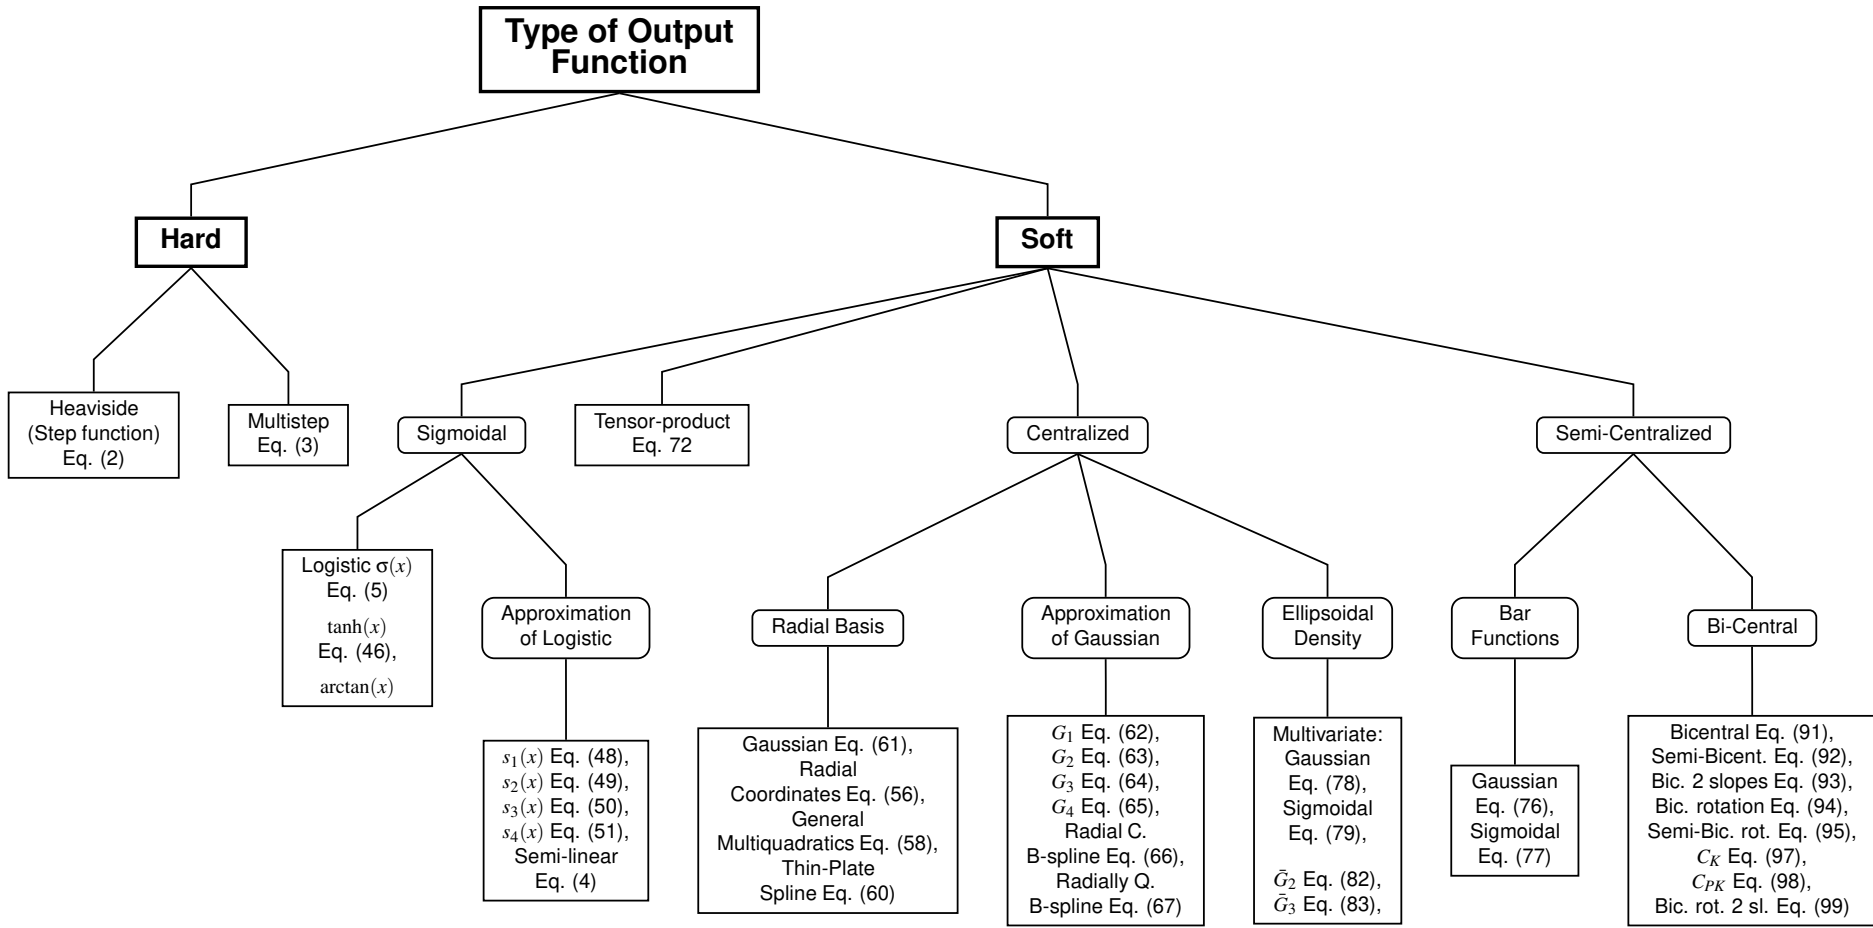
Type of Output Function

Hard

Soft

Heaviside (Step function) Eq. (2)

Multistep Eq. (3)

Sigmoidal

Tensor-product Eq. 72

Centralized

Semi-Centralized

Logistic $\sigma(x)$ Eq. (5)
$\tanh(x)$ Eq. (46),
$\arctan(x)$

Approximation of Logistic

$s_1(x)$ Eq. (48),
$s_2(x)$ Eq. (49),
$s_3(x)$ Eq. (50),
$s_4(x)$ Eq. (51),
Semi-linear Eq. (4)

Radial Basis

Gaussian Eq. (61),
Radial Coordinates Eq. (56),
General Multiquadratics Eq. (58),
Thin-Plate Spline Eq. (60)

Approximation of Gaussian

$G_1$ Eq. (62),
$G_2$ Eq. (63),
$G_3$ Eq. (64),
$G_4$ Eq. (65),
Radial C. B-spline Eq. (66),
Radially Q. B-spline Eq. (67)

Ellipsoidal Density

Multivariate: Gaussian Eq. (78),
Sigmoidal Eq. (79),

$\bar{G}_2$ Eq. (82),
$\bar{G}_3$ Eq. (83),

Bar Functions

Gaussian Eq. (76),
Sigmoidal Eq. (77)

Bi-Central

Bicentral Eq. (91),
Semi-Bicent. Eq. (92),
Bic. 2 slopes Eq. (93),
Bic. rotation Eq. (94),
Semi-Bic. rot. Eq. (95),
$C_K$ Eq. (97),
$C_{PK}$ Eq. (98),
Bic. rot. 2 sl. Eq. (99)